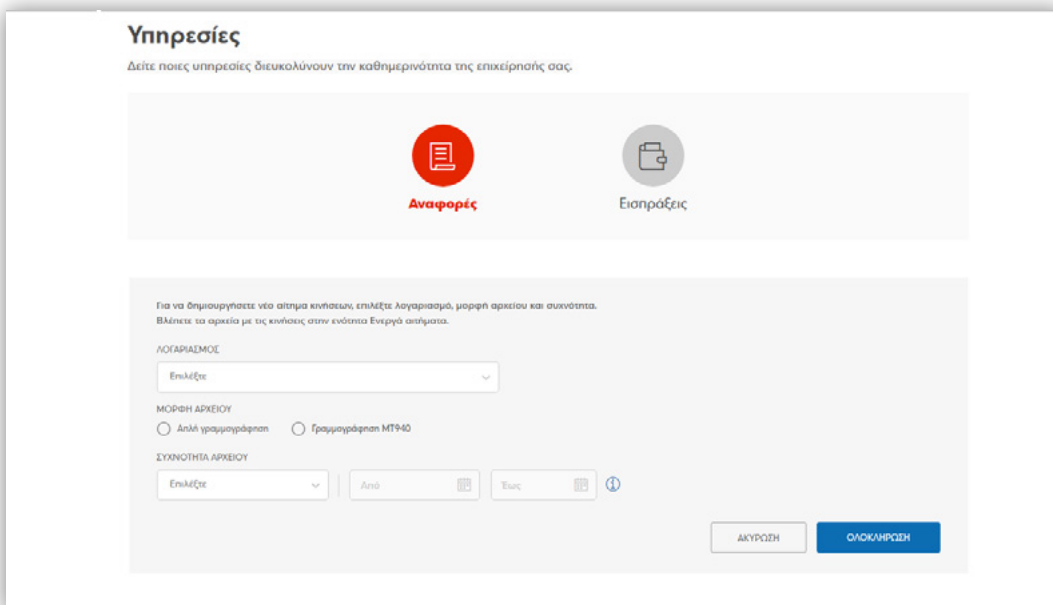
Υπηρεσίες

Δείτε ποιες υπηρεσίες διευκολύνουν την καθημερινότητα της επιχείρησής σας.

Αναφορές

Εισπράξεις

Για να δημιουργήσετε νέο αίτημα κινήσεων, επιλέξτε λογαριασμό, μορφή αρχείου και συχνότητα.
Βλέπετε τα αρχεία με τις κινήσεις στην ενότητα Ενεργά αιτήματα.

ΛΟΓΑΡΙΑΣΜΟΣ

Επιλέξτε

ΜΟΡΦΗ ΑΡΧΕΙΟΥ

Απλή γραμμογράφηση

Γραμμογράφηση MT940

ΣΥΧΝΟΤΗΤΑ ΑΡΧΕΙΟΥ

Επιλέξτε

Από

Έως

ΑΚΥΡΩΣΗ

ΟΛΟΚΛΗΡΩΣΗ